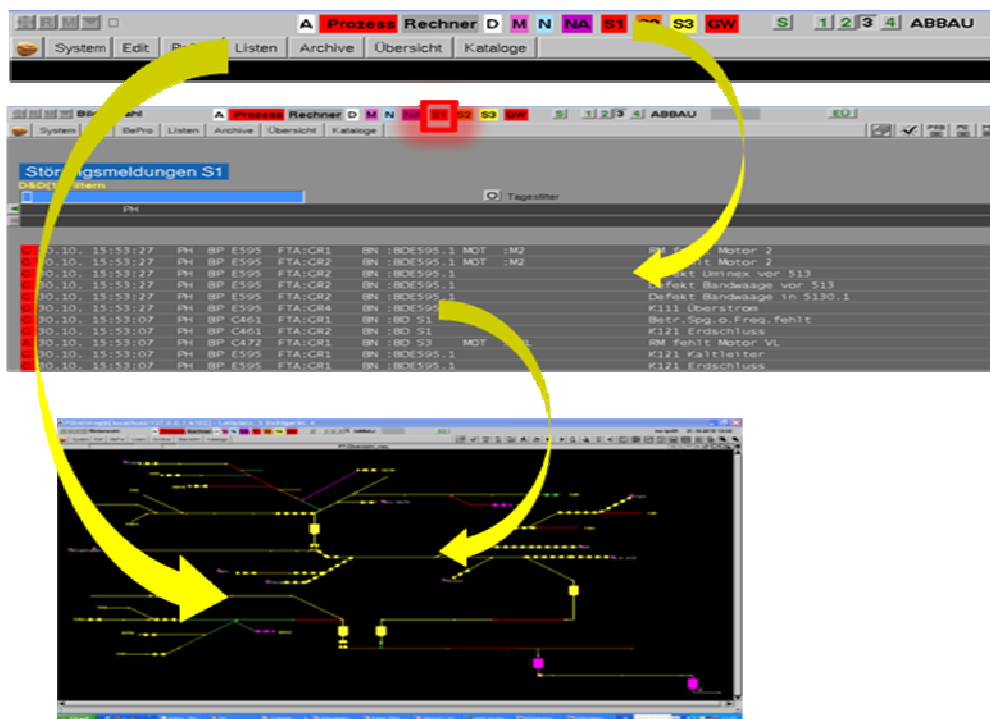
A Prozess Rechner D M N NA S1 S2 S3 GW S 1 2 3 4 ABBAU

System Edit Listen Archive Übersicht Kataloge

A Prozess Rechner D M N NA S1 S2 S3 GW S 1 2 3 4 ABBAU

System BePro Listen Archive Übersicht Kataloge

Störungsmeldungen S1

Tagesfilter

PH

30.10. 15:53:27 PH BP E595 FTA:CR1 BN :BDE595.1 MOT :M2 RM fehlt Motor 2
30.10. 15:53:27 PH BP E595 FTA:CR2 BN :BDE595.1 MOT :M2 fehlt Motor 2
30.10. 15:53:27 PH BP E595 FTA:CR2 BN :BDE595.1 Defekt Uminex vor 513
30.10. 15:53:27 PH BP E595 FTA:CR2 BN :BDE595.1 Defekt Bandwaage vor 513
30.10. 15:53:27 PH BP E595 FTA:CR2 BN :BDE595.1 Defekt Bandwaage in 5130.1
30.10. 15:53:27 PH BP E595 FTA:CR4 BN :BDE595 K111 Überstrom
30.10. 15:53:07 PH BP C461 FTA:CR2 BN :BD S1 Betr.Spg.o.Freq.fehlt
30.10. 15:53:07 PH BP C461 FTA:CR2 BN :BD S1 K121 Erdschluss
30.10. 15:53:07 PH BP C472 FTA:CR1 BN :BD S3 MOT RM fehlt Motor VL
30.10. 15:53:07 PH BP E595 FTA:CR1 BN :BDE595.1 K121 Kaltleiter
30.10. 15:53:07 PH BP E595 FTA:CR1 BN :BDE595.1 K121 Erdschluss